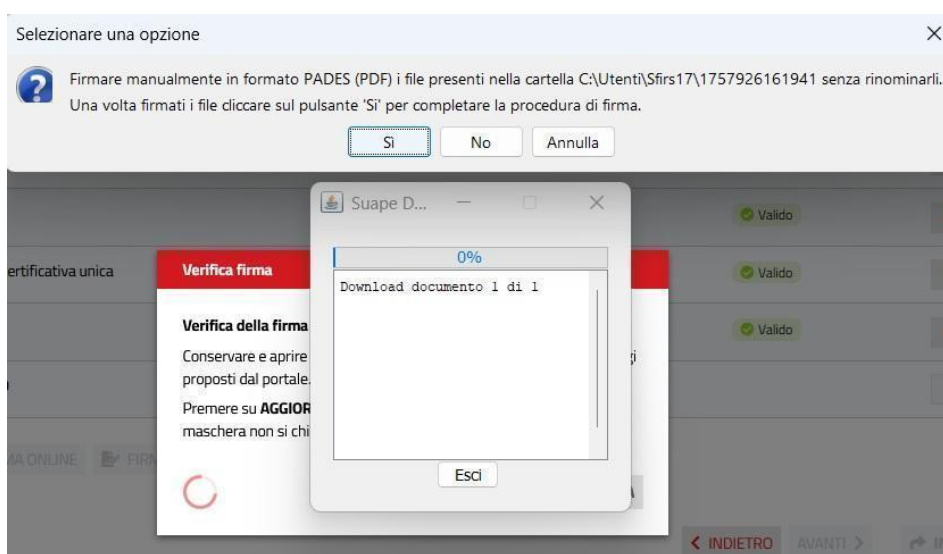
Selezionare una opzione

Firmare manualmente in formato PADES (PDF) i file presenti nella cartella C:\Utenti\Sfirs17\1757926161941 senza rinominarli.
Una volta firmati i file cliccare sul pulsante 'Si' per completare la procedura di firma.

Sì
No
Annulla

Suape D...

0%

Download documento 1 di 1

Esci

Valido
ertificativa unica
Valido
Valido

Verifica firma

Verifica della firma

Conservare e aprire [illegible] gi proposti dal portale.

Premere su AGGIOR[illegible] maschera non si chi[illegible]

A ONLINE
FIR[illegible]

INDIETRO
AVANTI